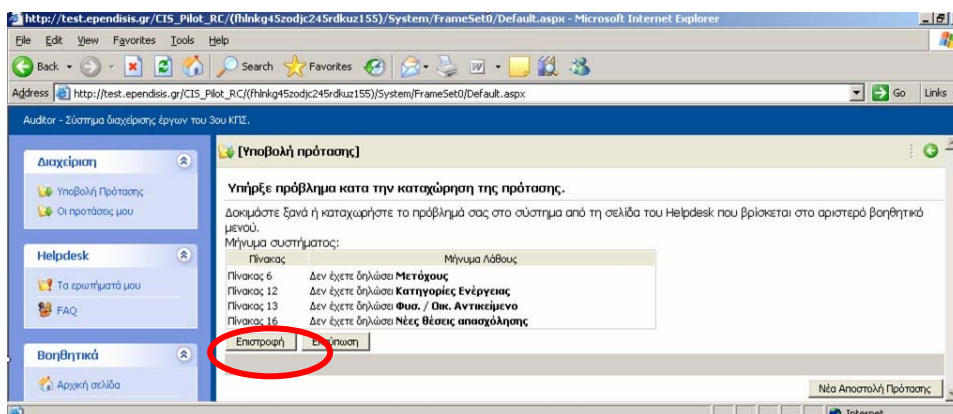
http://test.ependisis.gr/CIS_Pilot_RC/(fhlnkg45zodjc245rdkuz155)/System/FrameSet0/Default.aspx - Microsoft Internet Explorer

File Edit View Favorites Tools Help

Back Search Favorites

Address http://test.ependisis.gr/CIS_Pilot_RC/(fhlnkg45zodjc245rdkuz155)/System/FrameSet0/Default.aspx Go Links

Auditor - Σύστημα διαχείρισης έργων του 3ου ΚΠΣ.

Διαχείριση

Υποβολή Πρότασης

Οι προτάσεις μου

Helpdesk

Τα ερωτήματά μου

FAQ

Βοηθητικά

Αρχική σελίδα

[Υποβολή πρότασης]

Υπήρξε πρόβλημα κατα την καταχώρηση της πρότασης.

Δοκιμάστε ξανά ή καταχωρήστε το πρόβλημά σας στο σύστημα από τη σελίδα του Helpdesk που βρίσκεται στο αριστερό βοηθητικό μενού.

Μήνυμα συστήματος:

| Πίνακας | Μήνυμα Λάθους |
|---|---|
| Πίνακας 6 | Δεν έχετε δηλώσει **Μετόχους** |
| Πίνακας 12 | Δεν έχετε δηλώσει **Κατηγορίες Ενέργειας** |
| Πίνακας 13 | Δεν έχετε δηλώσει **Φυσ. / Οικ. Αντικείμενο** |
| Πίνακας 16 | Δεν έχετε δηλώσει **Νέες θέσεις απασχόλησης** |

Επιστροφή Εκτύπωση

Νέα Αποστολή Πρότασης

Internet